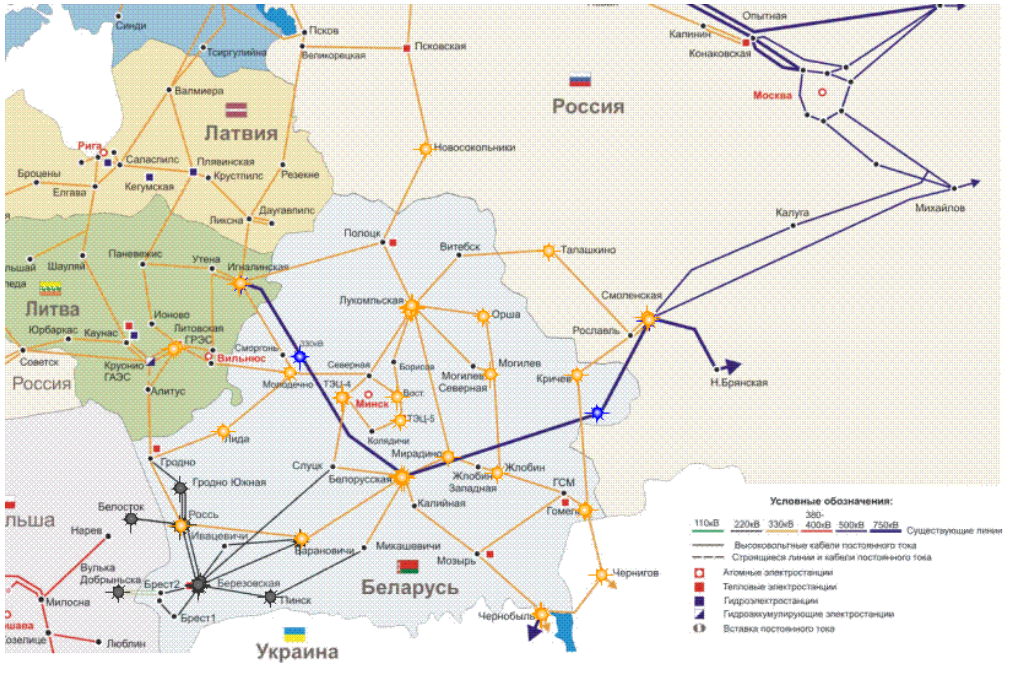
Синди
Тсиргулийна
Псков
Великорецкая
Псковская
Опытная
Калинин
Конаковская
Россия
Москва
Валмиера
Латвия
Рига
Саласпилс
Плявинская
Броцены
Елгава
Кегумская
Круспилс
Резекне
Новосокольники
Даугавпилс
Ликсна
Калуга
Михайлов
Полоцк
Витебск
Талашкино
Шауляй
Паневежис
Утена
Игналинская
Лукомльская
Орша
Смоленская
Литва
Юрбаркас
Каунас
Ионово
Литовская ГРЭС
Рославль
Кругонио ГАЭС
Вильнюс
Сморгонь
330кВ
Северная
Борисов
Могилев
Могилев Северная
Советск
Россия
Алитус
Молодечно
ТЭЦ-4
Минск
Вост.
ТЭЦ-5
Кричев
Н.Брянская
Лида
Колядичи
Миради­но
Гродно
Гродно Южная
Слуцк
Белорусская
Жлобин Западная
Жлобин
ГСМ
Белосток
Росcь
Калийная
Гомель
Ивацевичи
Барановичи
Микашевичи
Нарев
Вулька Добрыньска
Брест2
Березовская
Пинск
Мозырь
Беларусь
Чернигов
Милосна
Брест1
Чернобыль
Люблин
Украина
Польша
Козелице
Условные обозначения:
110кВ
220кВ
330кВ
380-400кВ
500кВ
750кВ
Существующие линии
Высоковольтные кабели постоянного тока
Строящиеся линии и кабели постоянного тока
Атомные электростанции
Тепловые электростанции
Гидроэлектростанции
Гидроаккумулирующие электростанции
Вставка постоянного тока